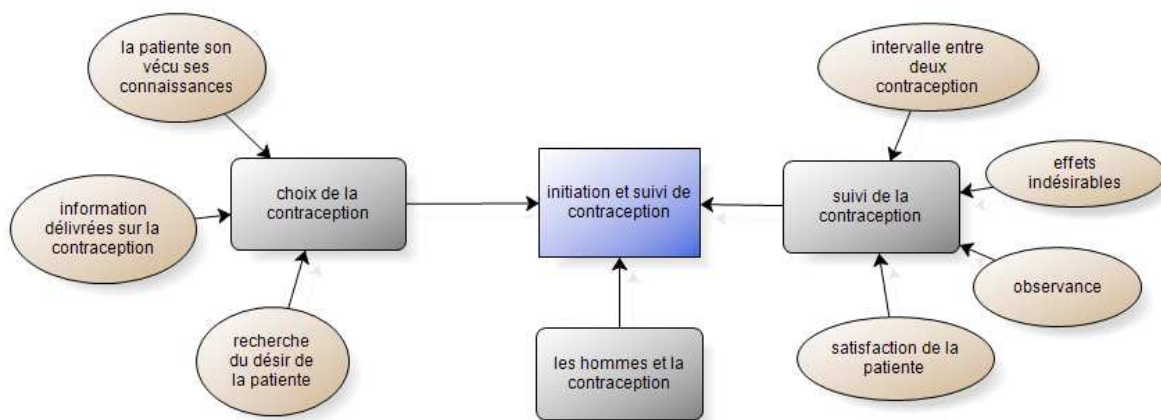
la patiente son vécu ses connaissances

information délivrées sur la contraception

recherche du désir de la patiente

choix de la contraception

initiation et suivi de contraception

les hommes et la contraception

intervalle entre deux contraception

effets indésirables

suivi de la contraception

observance

satisfaction de la patiente